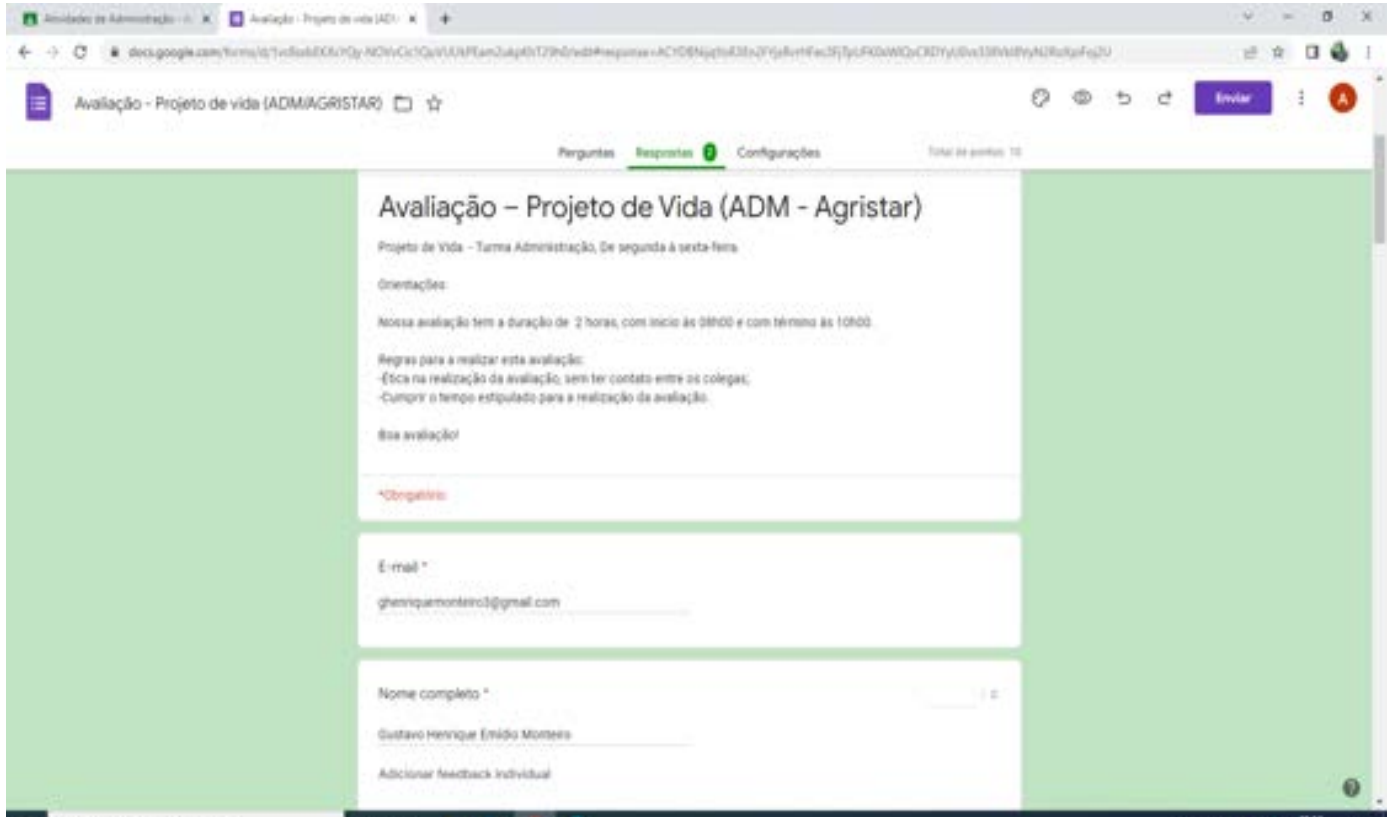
Atividades de Administração - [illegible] ×
Avaliação - Projeto de vida (ADI ×
+

docs.google.com/forms/d/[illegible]

Avaliação - Projeto de vida (ADM/AGRISTAR)

Enviar

A

Perguntas Respostas 2 Configurações

Total de pontos: 10

Avaliação – Projeto de Vida (ADM - Agristar)

Projeto de Vida - Turma Administração, De segunda à sexta-feira.

Orientações:

Nossa avaliação tem a duração de 2 horas, com início às 08h00 e com término às 10h00.

Regras para a realizar esta avaliação:
-Ética na realização da avaliação, sem ter contato entre os colegas;
-Cumprir o tempo estipulado para a realização da avaliação.

Boa avaliação!

*Obrigatório

E-mail *

ghenriquemonteiro3@gmail.com

Nome completo *

Gustavo Henrique Emidio Monteiro

Adicionar feedback individual